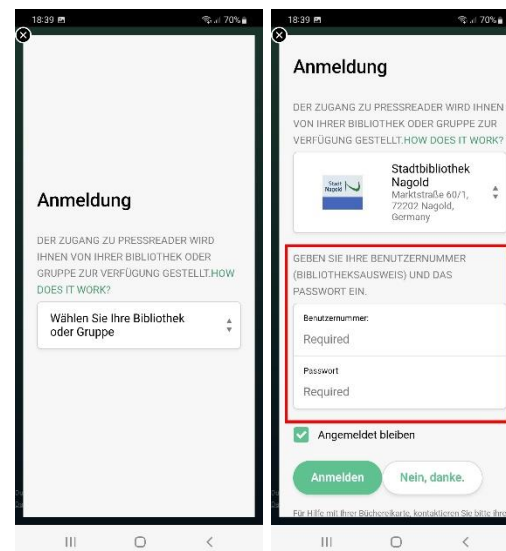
18:39 70%

Anmeldung

DER ZUGANG ZU PRESSREADER WIRD IHNEN VON IHRER BIBLIOTHEK ODER GRUPPE ZUR VERFÜGUNG GESTELLT.HOW DOES IT WORK?

Wählen Sie Ihre Bibliothek oder Gruppe

18:39 70%

Anmeldung

DER ZUGANG ZU PRESSREADER WIRD IHNEN VON IHRER BIBLIOTHEK ODER GRUPPE ZUR VERFÜGUNG GESTELLT.HOW DOES IT WORK?

Stadt Nagold

Stadtbibliothek Nagold
Marktstraße 60/1, 72202 Nagold, Germany

GEBEN SIE IHRE BENUTZERNUMMER (BIBLIOTHEKSAUSWEIS) UND DAS PASSWORT EIN.

Benutzernummer:
Required

Passwort
Required

Angemeldet bleiben

Anmelden

Nein, danke.

Für Hilfe mit Ihrer Büchereikarte, kontaktieren Sie bitte ihre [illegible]